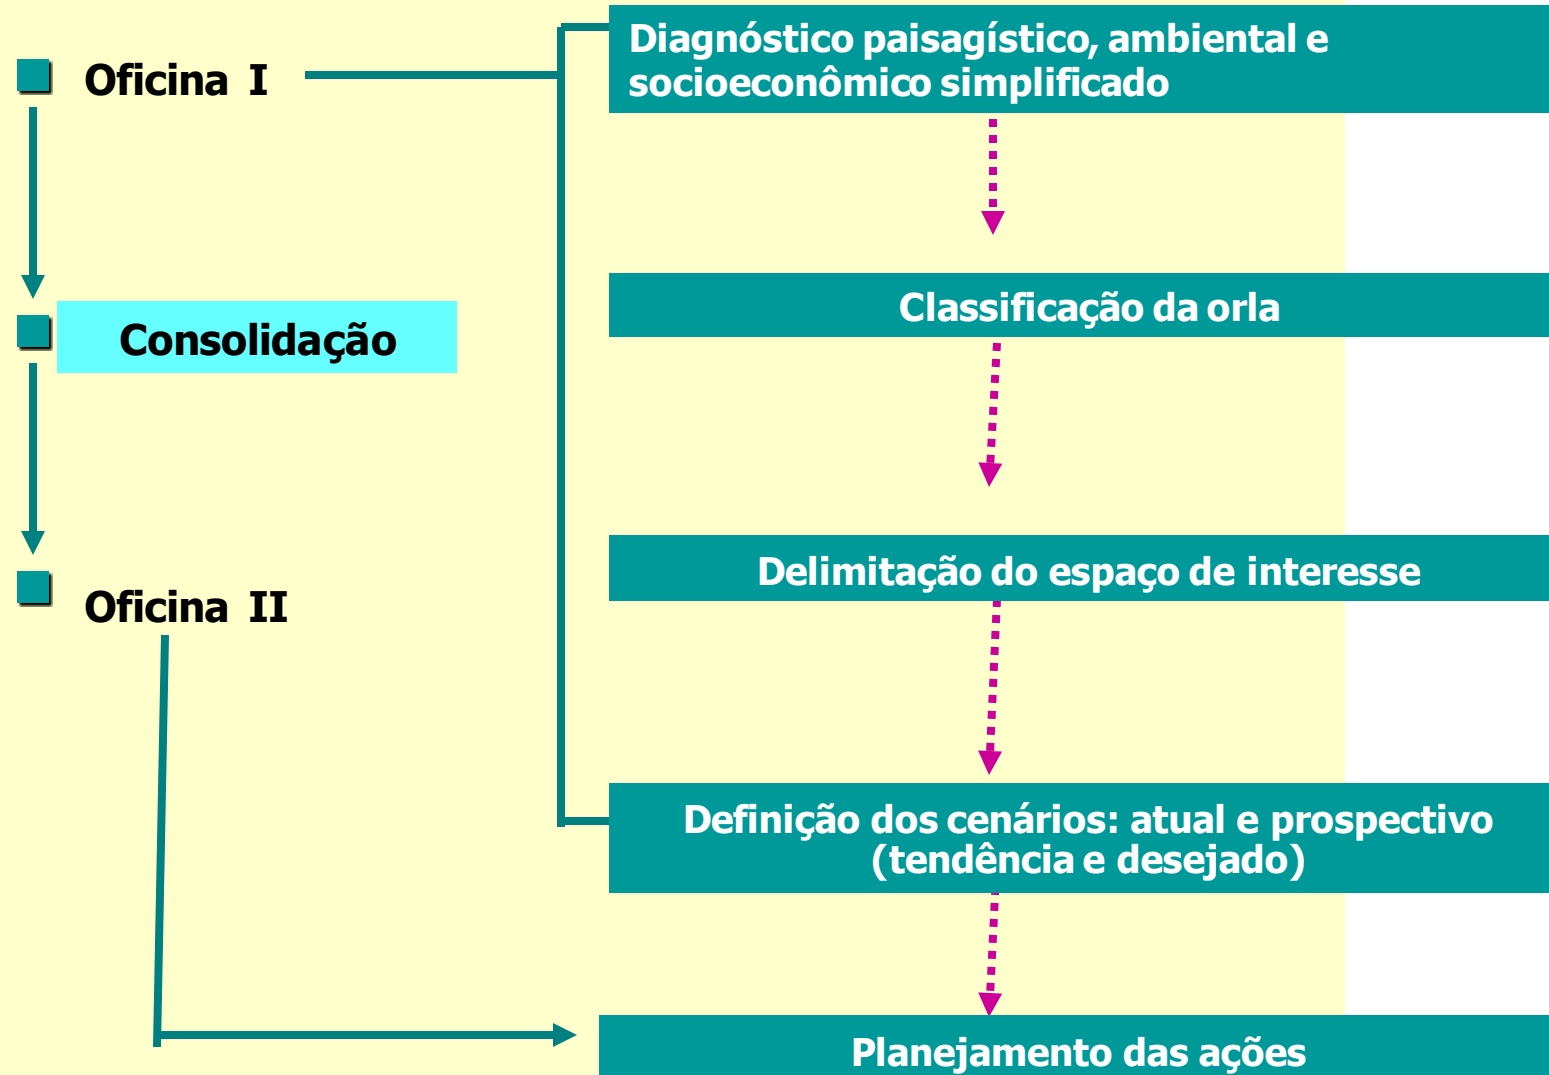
Oficina I

Consolidação

Oficina II

Diagnóstico paisagístico, ambiental e socioeconômico simplificado

Classificação da orla

Delimitação do espaço de interesse

Definição dos cenários: atual e prospectivo (tendência e desejado)

Planejamento das ações